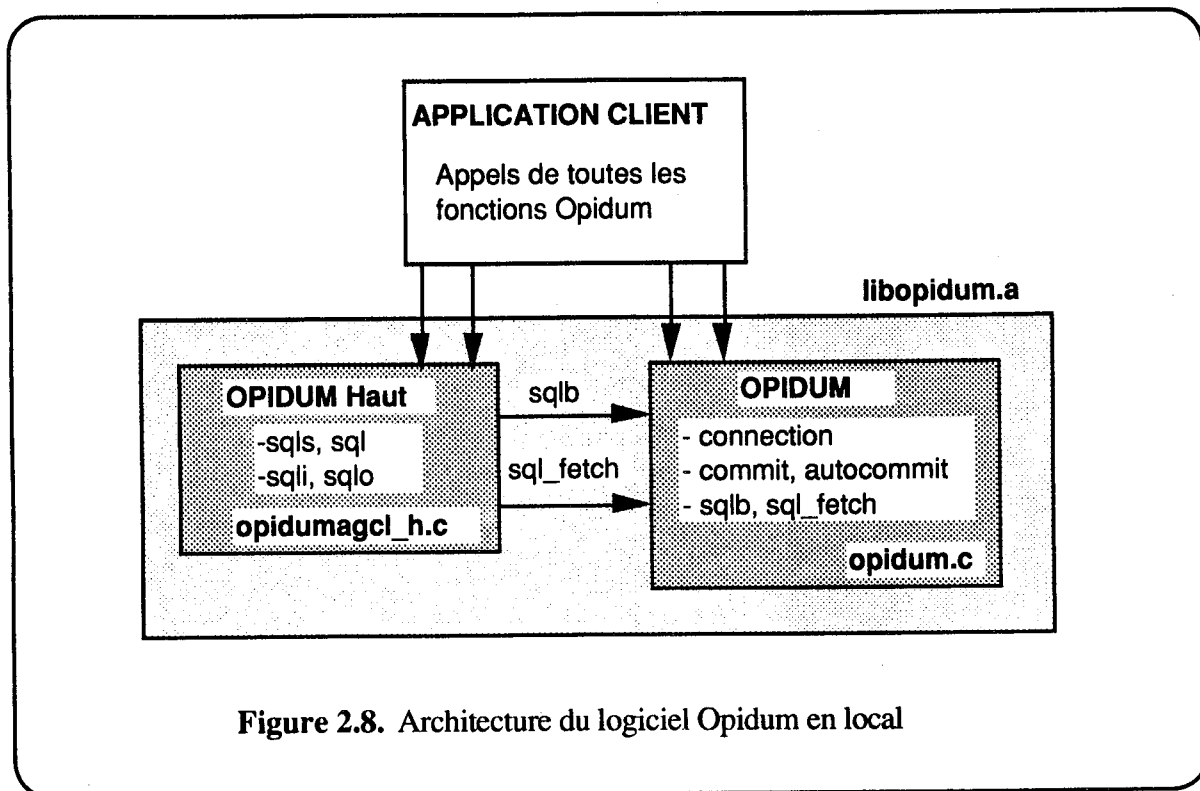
APPLICATION CLIENT

Appels de toutes les fonctions Opidum

libopidum.a

OPIDUM Haut

-sqls, sql
-sqli, sqlo

opidumagcl_h.c

sqlb

sql_fetch

OPIDUM

- connection
- commit, autocommit
- sqlb, sql_fetch

opidum.c

**Figure 2.8.** Architecture du logiciel Opidum en local